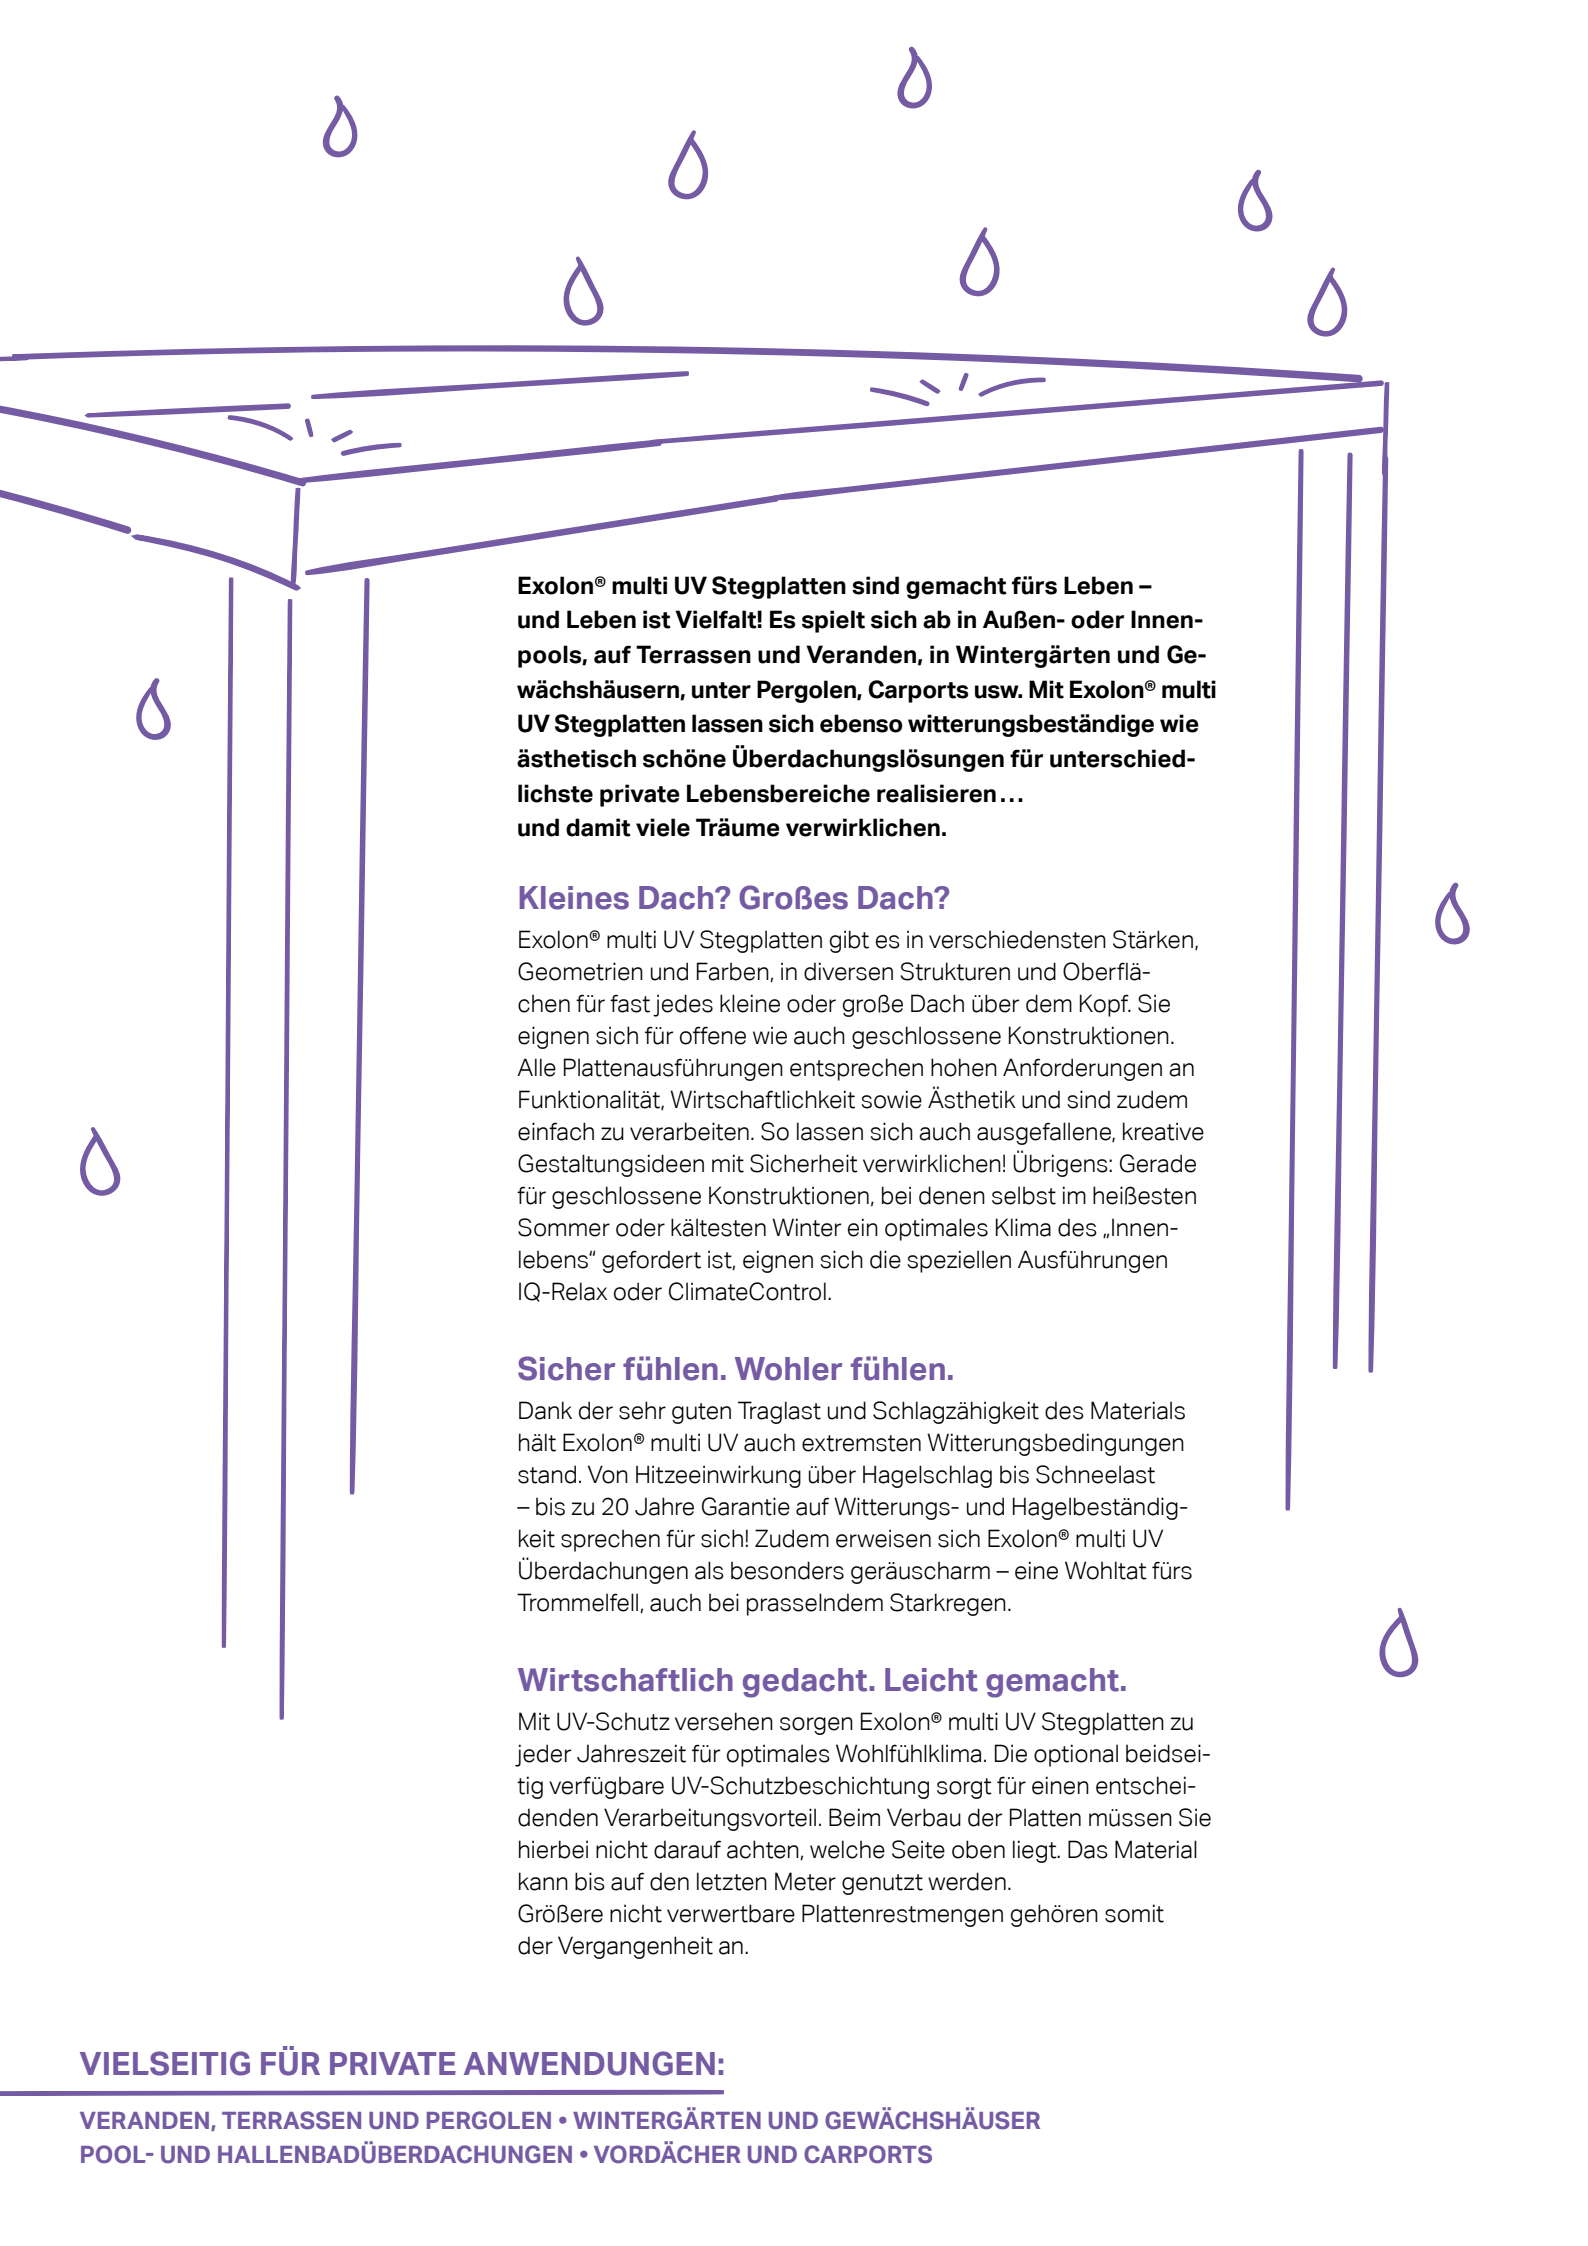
Exolon® multi UV Stegplatten sind gemacht fürs Leben – und Leben ist Vielfalt! Es spielt sich ab in Außen- oder Innenpools, auf Terrassen und Veranden, in Wintergärten und Gewächshäusern, unter Pergolen, Carports usw. Mit Exolon® multi UV Stegplatten lassen sich ebenso witterungsbeständige wie ästhetisch schöne Überdachungslösungen für unterschiedlichste private Lebensbereiche realisieren…
und damit viele Träume verwirklichen.

Kleines Dach? Großes Dach?
Exolon® multi UV Stegplatten gibt es in verschiedensten Stärken, Geometrien und Farben, in diversen Strukturen und Oberflächen für fast jedes kleine oder große Dach über dem Kopf. Sie eignen sich für offene wie auch geschlossene Konstruktionen. Alle Plattenausführungen entsprechen hohen Anforderungen an Funktionalität, Wirtschaftlichkeit sowie Ästhetik und sind zudem einfach zu verarbeiten. So lassen sich auch ausgefallene, kreative Gestaltungsideen mit Sicherheit verwirklichen! Übrigens: Gerade für geschlossene Konstruktionen, bei denen selbst im heißesten Sommer oder kältesten Winter ein optimales Klima des „Innenlebens" gefordert ist, eignen sich die speziellen Ausführungen IQ-Relax oder ClimateControl.

Sicher fühlen. Wohler fühlen.
Dank der sehr guten Traglast und Schlagzähigkeit des Materials hält Exolon® multi UV auch extremsten Witterungsbedingungen stand. Von Hitzeeinwirkung über Hagelschlag bis Schneelast – bis zu 20 Jahre Garantie auf Witterungs- und Hagelbeständigkeit sprechen für sich! Zudem erweisen sich Exolon® multi UV Überdachungen als besonders geräuscharm – eine Wohltat fürs Trommelfell, auch bei prasselndem Starkregen.

Wirtschaftlich gedacht. Leicht gemacht.
Mit UV-Schutz versehen sorgen Exolon® multi UV Stegplatten zu jeder Jahreszeit für optimales Wohlfühlklima. Die optional beidseitig verfügbare UV-Schutzbeschichtung sorgt für einen entscheidenden Verarbeitungsvorteil. Beim Verbau der Platten müssen Sie hierbei nicht darauf achten, welche Seite oben liegt. Das Material kann bis auf den letzten Meter genutzt werden.
Größere nicht verwertbare Plattenrestmengen gehören somit der Vergangenheit an.

VIELSEITIG FÜR PRIVATE ANWENDUNGEN:

VERANDEN, TERRASSEN UND PERGOLEN • WINTERGÄRTEN UND GEWÄCHSHÄUSER
POOL- UND HALLENBADÜBERDACHUNGEN • VORDÄCHER UND CARPORTS